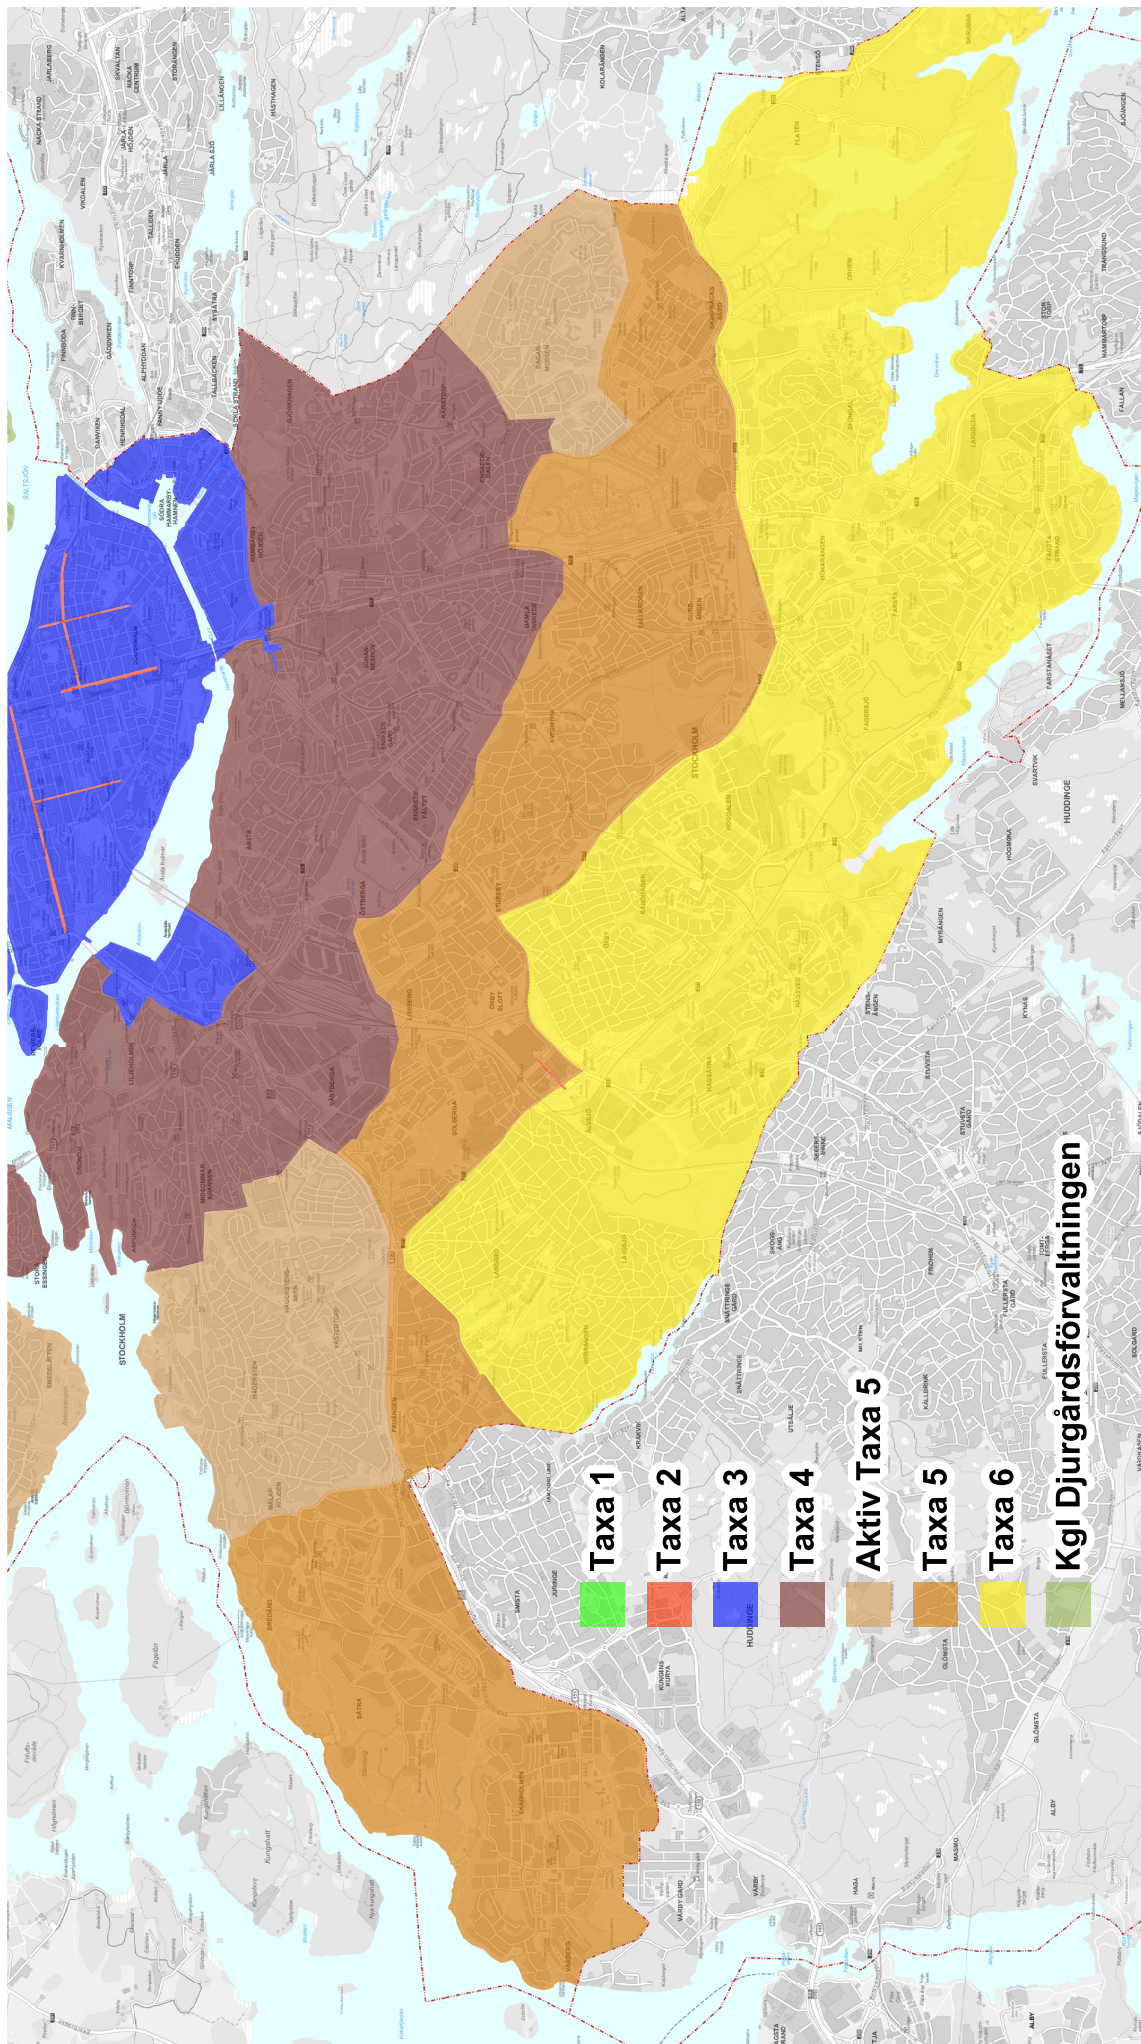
Taxa 1
Taxa 2
Taxa 3
Taxa 4
Aktiv Taxa 5
Taxa 5
Taxa 6
Kgl Djurgårdsförvaltningen

STOCKHOLM
HUDDINGE
SALTSJÖN
MÄLAREN
NACKA STRAND
JÄRLA
SICKLA
HAMMARBY SJÖSTAD
ÅRSTA
ENSKEDE
FARSTA
HÖGDALEN
BANDHAGEN
ÄLVSJÖ
HÄGERSTEN
LILJEHOLMEN
SKÄRHOLMEN
VÅRBERG
SÄTRA
BREDÄNG
FRUÄNGEN
HÄGERSTENSÅSEN
SOLBERGA
LIDINGÖ
STUREBY
SVEDMYRA
TALLKROGEN
GUBBÄNGEN
HÖKARÄNGEN
FAGERSJÖ
RÅGSVED
HAGSÄTRA
ÖRBY
LÅNGBRO
SKARPNÄCK
FLATEN
ORHEM
LARSBODA
FARSTA STRAND
FARSTANÄSET
SVARTVIK
HUDDINGE
MYRÄNGEN
SEGELTORP
KUNGENS KURVA
VÅRBY GÅRD
FITTJA
SMISTA
JUDARN
KRÄNGEDE
KÄLLBRINK
GLÖMSTA
FULLERSTA
MASMO
ALBY